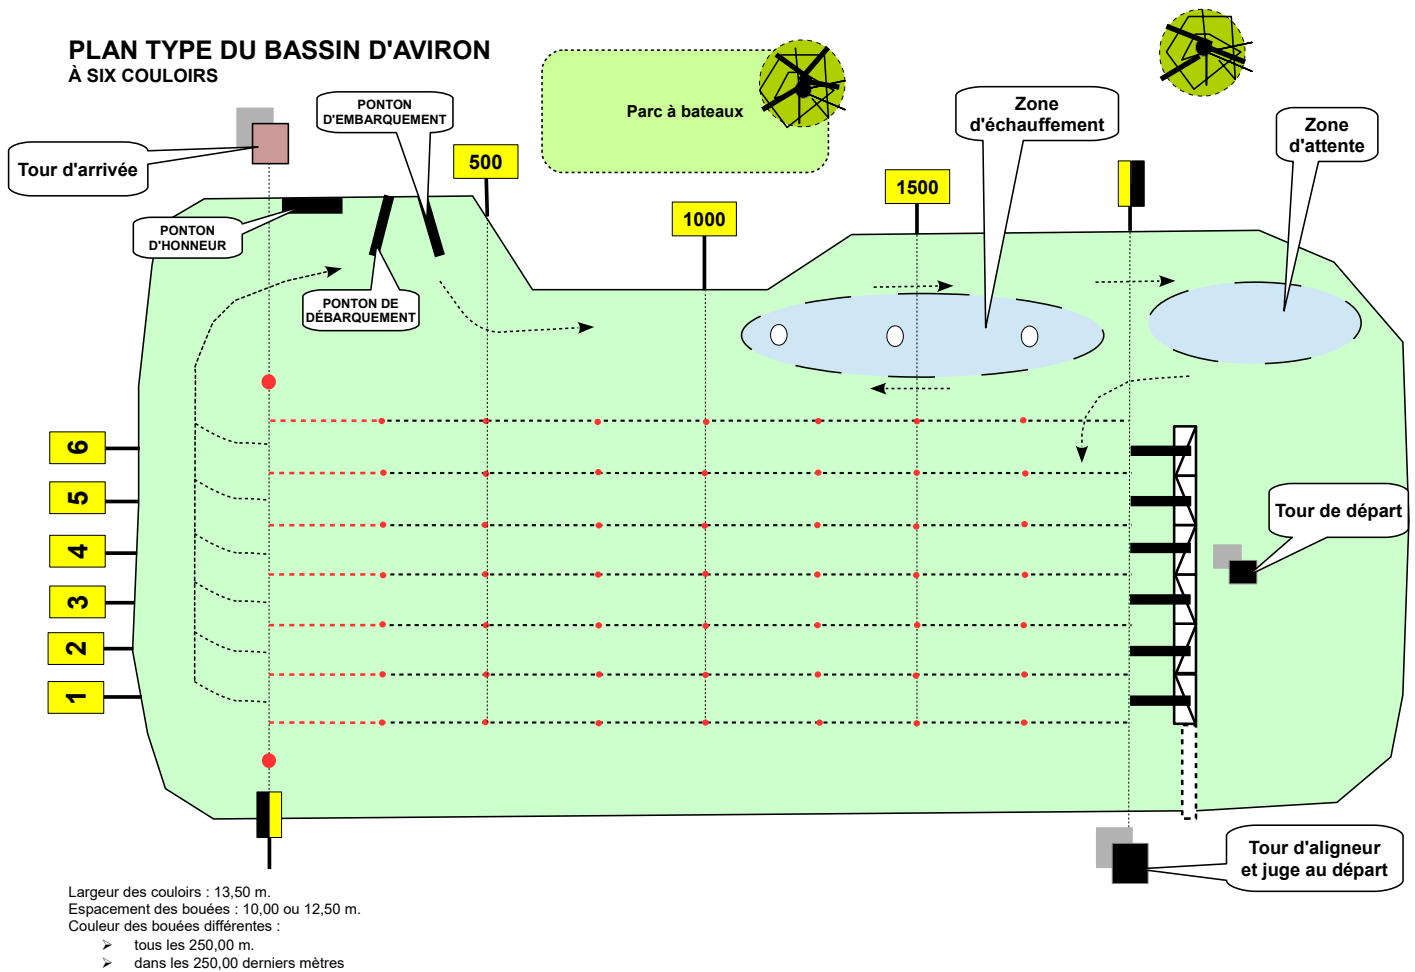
PLAN TYPE DU BASSIN D'AVIRON
À SIX COULOIRS

Parc à bateaux

PONTON D'EMBARQUEMENT

Tour d'arrivée

500

1000

1500

Zone d'échauffement

Zone d'attente

PONTON D'HONNEUR

PONTON DE DÉBARQUEMENT

6
5
4
3
2
1

Tour de départ

Tour d'aligneur et juge au départ

Largeur des couloirs : 13,50 m.
Espacement des bouées : 10,00 ou 12,50 m.
Couleur des bouées différentes :
➢ tous les 250,00 m.
➢ dans les 250,00 derniers mètres